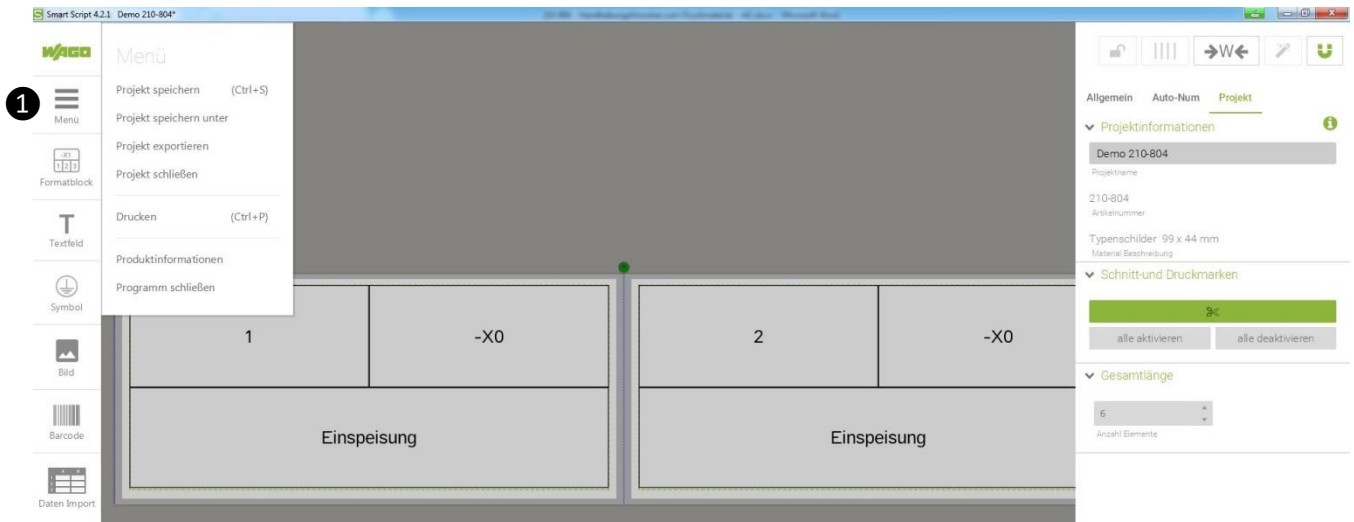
Smart Script 4.2.1 Demo 210-804*

WAGO

Menü

Projekt speichern (Ctrl+S)
Projekt speichern unter
Projekt exportieren
Projekt schließen

Drucken (Ctrl+P)

Produktinformationen
Programm schließen

1

Menü

Formatblock

Textfeld

Symbol

Bild

Barcode

Daten Import

| 1 | -X0 |
|---|---|
| Einspeisung | |

| 2 | -X0 |
|---|---|
| Einspeisung | |

→W←

Allgemein Auto-Num Projekt

Projektinformationen

Demo 210-804
Projektname

210-804
Artikelnummer

Typenschilder 99 x 44 mm
Material Beschreibung

Schnitt-und Druckmarken

alle aktivieren alle deaktivieren

Gesamtlänge

6
Anzahl Elemente